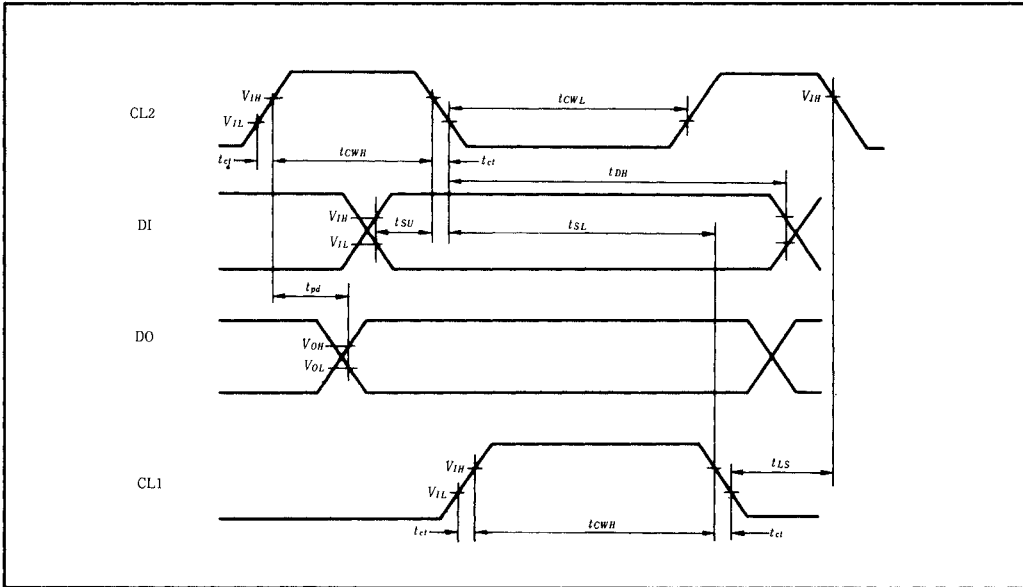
CL2
$V_{IH}$
$V_{IL}$
$t_{ct}$
$t_{CWH}$
$t_{ct}$
$t_{CWL}$
$V_{IH}$
$t_{DH}$
DI
$V_{IH}$
$V_{IL}$
$t_{SU}$
$t_{SL}$
$t_{pd}$
DO
$V_{OH}$
$V_{OL}$
CL1
$V_{IH}$
$V_{IL}$
$t_{ct}$
$t_{CWH}$
$t_{LS}$
$t_{ct}$